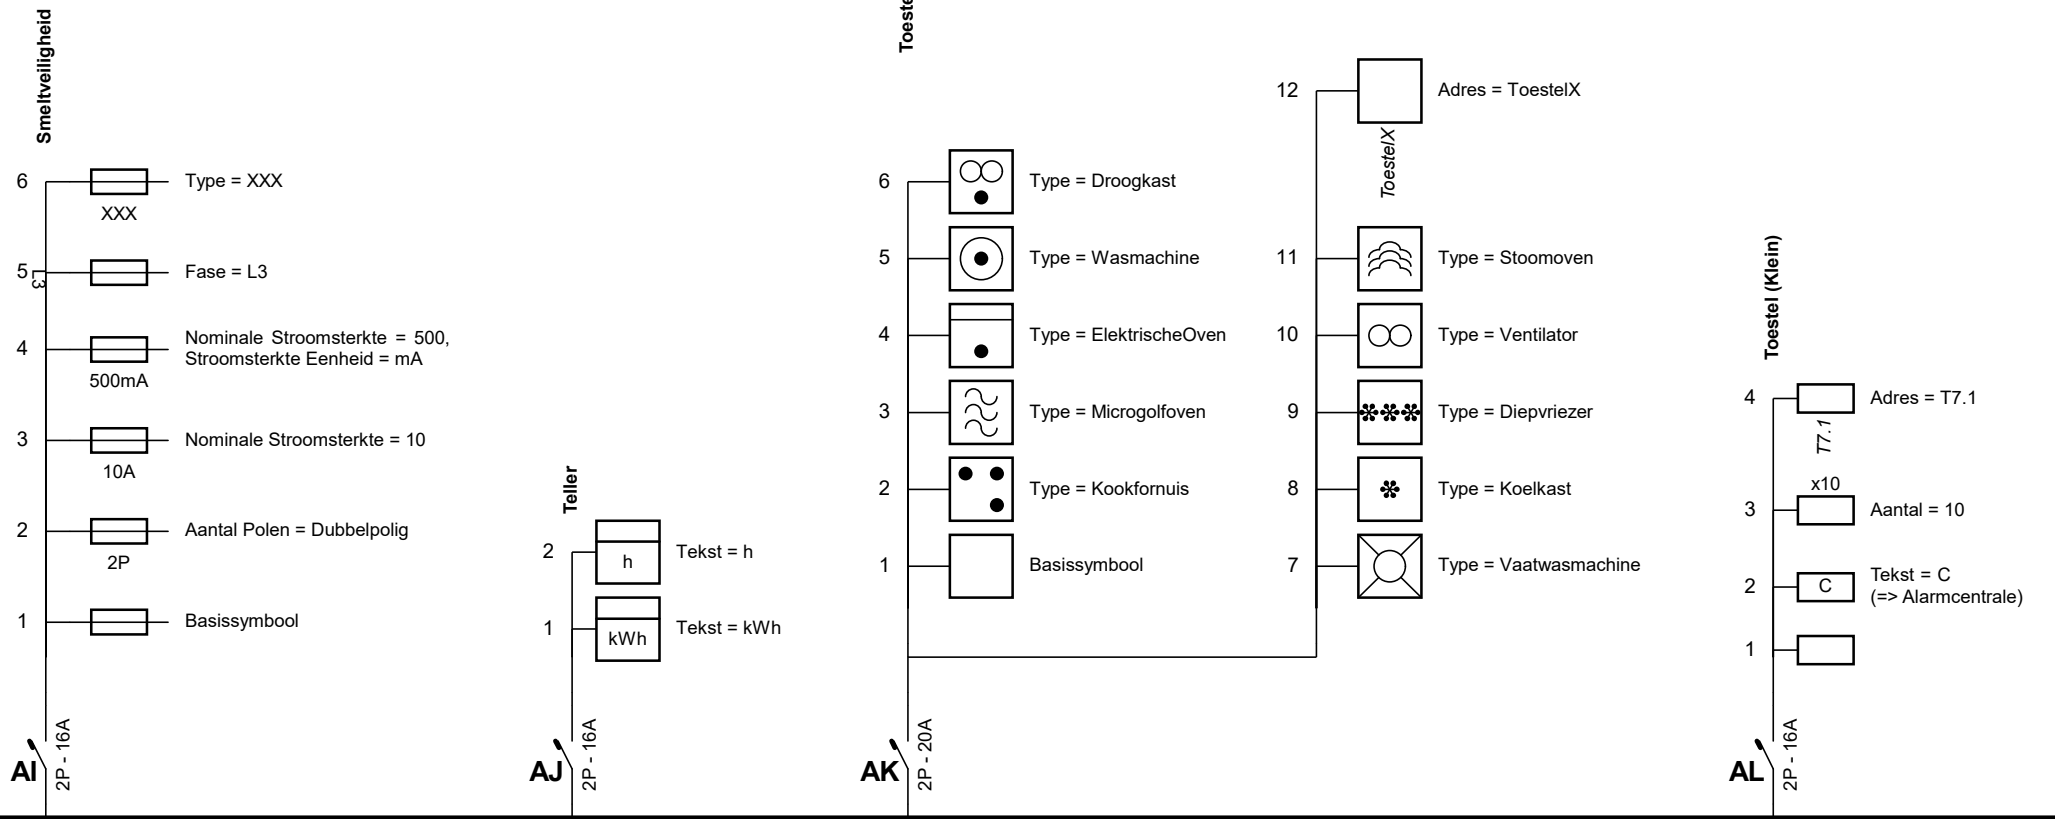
Smeltveiligheid

6 Type = XXX
XXX

5 L3 Fase = L3

4 Nominale Stroomsterkte = 500, Stroomsterkte Eenheid = mA
500mA

3 Nominale Stroomsterkte = 10
10A

2 Aantal Polen = Dubbelpolig
2P

1 Basissymbool

AI 2P - 16A

Teller

2 h Tekst = h

1 kWh Tekst = kWh

AJ 2P - 16A

Toeste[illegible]

6 Type = Droogkast

5 Type = Wasmachine

4 Type = ElektrischeOven

3 Type = Microgolfoven

2 Type = Kookfornuis

1 Basissymbool

12 Adres = ToestelX
ToestelX

11 Type = Stoomoven

10 Type = Ventilator

9 Type = Diepvriezer

8 Type = Koelkast

7 Type = Vaatwasmachine

AK 2P - 20A

Toestel (Klein)

4 Adres = T7.1
T7.1

x10
3 Aantal = 10

2 C Tekst = C (=> Alarmcentrale)

1

AL 2P - 16A